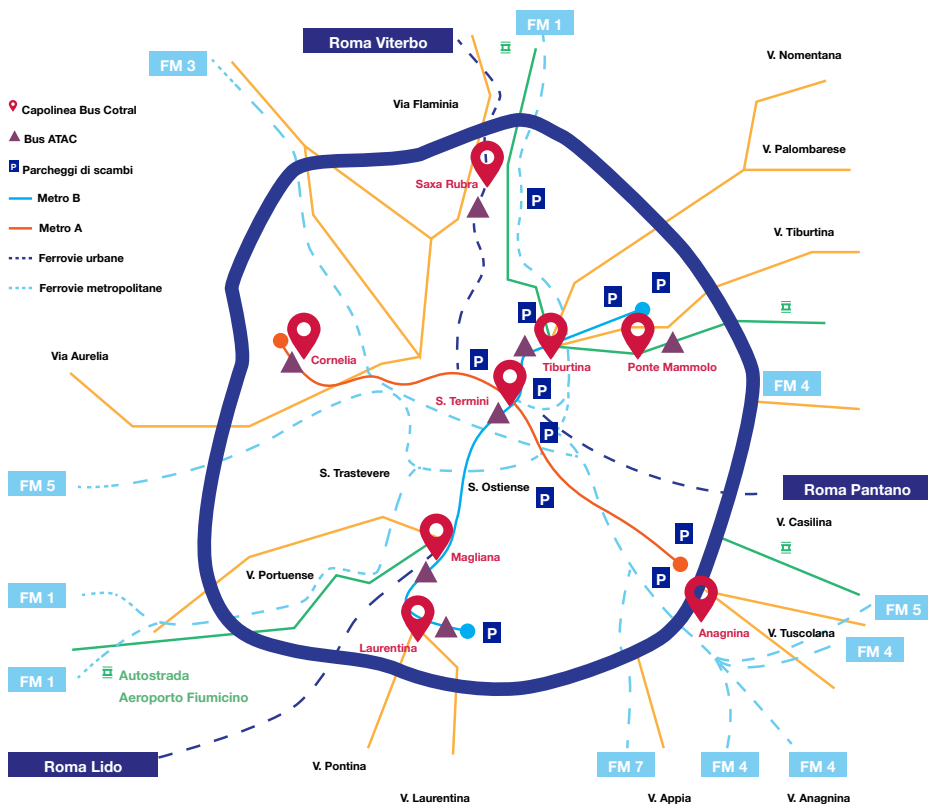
Roma Viterbo

FM 1

FM 3

V. Nomentana

Via Flaminia

Capolinea Bus Cotral

Bus ATAC

P Parcheggi di scambi

Metro B

Metro A

Ferrovie urbane

Ferrovie metropolitane

V. Palombarese

Saxa Rubra

P

V. Tiburtina

P

P

P

Via Aurelia

Cornelia

P

Tiburtina

Ponte Mammolo

FM 4

S. Termini

P

P

S. Trastevere

FM 5

S. Ostiense

P

Roma Pantano

V. Casilina

P

Magliana

V. Portuense

P

FM 5

FM 1

Anagnina

V. Tuscolana

P

Laurentina

FM 4

FM 1

Autostrada

Aeroporto Fiumicino

Roma Lido

V. Pontina

FM 7

FM 4

FM 4

V. Laurentina

V. Appia

V. Anagnina